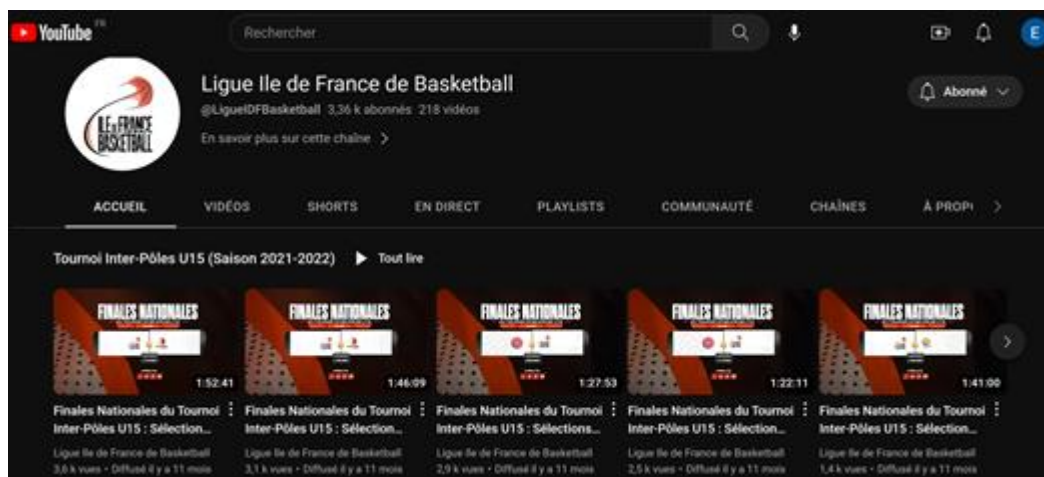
YouTube FR

Rechercher

Ligue Ile de France de Basketball

@LigueIDFBasketball 3,36 k abonnés 218 vidéos

En savoir plus sur cette chaîne >

Abonné

ILE de FRANCE BASKETBALL

ACCUEIL VIDÉOS SHORTS EN DIRECT PLAYLISTS COMMUNAUTÉ CHAÎNES À PROPO

Tournoi Inter-Pôles U15 (Saison 2021-2022) Tout lire

FINALES NATIONALES
1:52:41
Finales Nationales du Tournoi Inter-Pôles U15 : Sélection...
Ligue Ile de France de Basketball
3,6 k vues • Diffusé il y a 11 mois

FINALES NATIONALES
1:46:09
Finales Nationales du Tournoi Inter-Pôles U15 : Sélection...
Ligue Ile de France de Basketball
3,1 k vues • Diffusé il y a 11 mois

FINALES NATIONALES
1:27:53
Finales Nationales du Tournoi Inter-Pôles U15 : Sélections...
Ligue Ile de France de Basketball
2,9 k vues • Diffusé il y a 11 mois

FINALES NATIONALES
1:22:11
Finales Nationales du Tournoi Inter-Pôles U15 : Sélection...
Ligue Ile de France de Basketball
2,5 k vues • Diffusé il y a 11 mois

FINALES NATIONALES
1:41:00
Finales Nationales du Tournoi Inter-Pôles U15 : Sélection...
Ligue Ile de France de Basketball
1,4 k vues • Diffusé il y a 11 mois